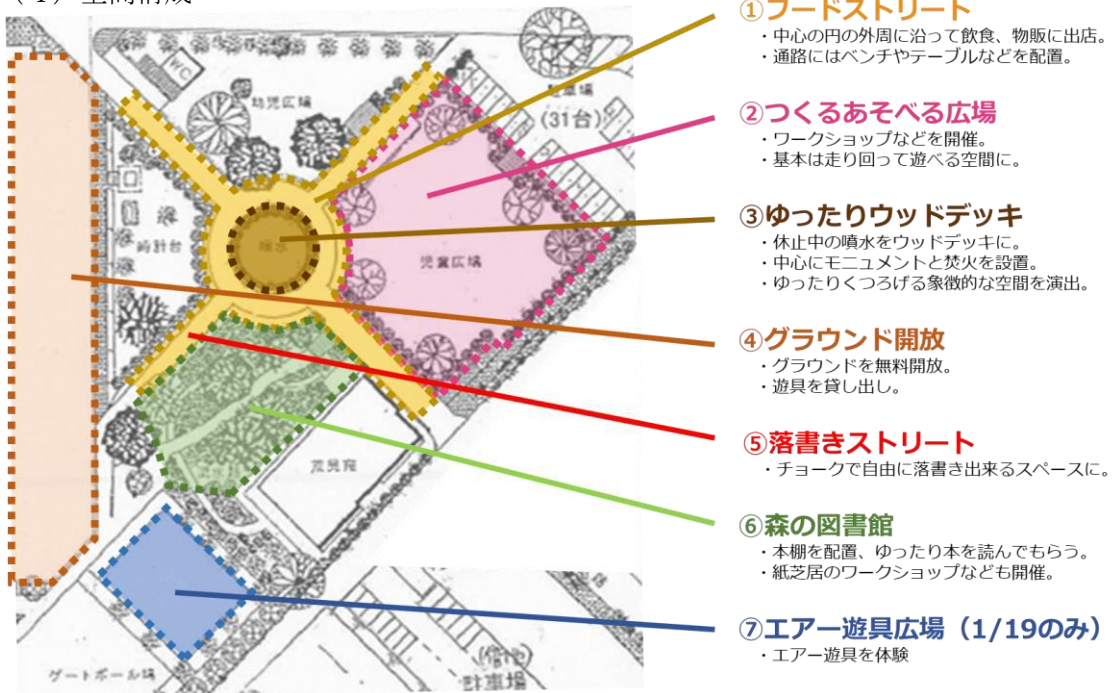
（１）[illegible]

WC

幼児広場

(31台)

時計台

噴水

児童広場

芝生広場

ゲートボール場

駐車場

①フードストリート
・中心の円の外周に沿って飲食、物販に出店。
・通路にはベンチやテーブルなどを配置。

②つくるあそべる広場
・ワークショップなどを開催。
・基本は走り回って遊べる空間に。

③ゆったりウッドデッキ
・休止中の噴水をウッドデッキに。
・中心にモニュメントと焚火を設置。
・ゆったりくつろげる象徴的な空間を演出。

④グラウンド開放
・グラウンドを無料開放。
・遊具を貸し出し。

⑤落書きストリート
・チョークで自由に落書き出来るスペースに。

⑥森の図書館
・本棚を配置、ゆったり本を読んでもらう。
・紙芝居のワークショップなども開催。

⑦エアー遊具広場（1/19のみ）
・エアー遊具を体験